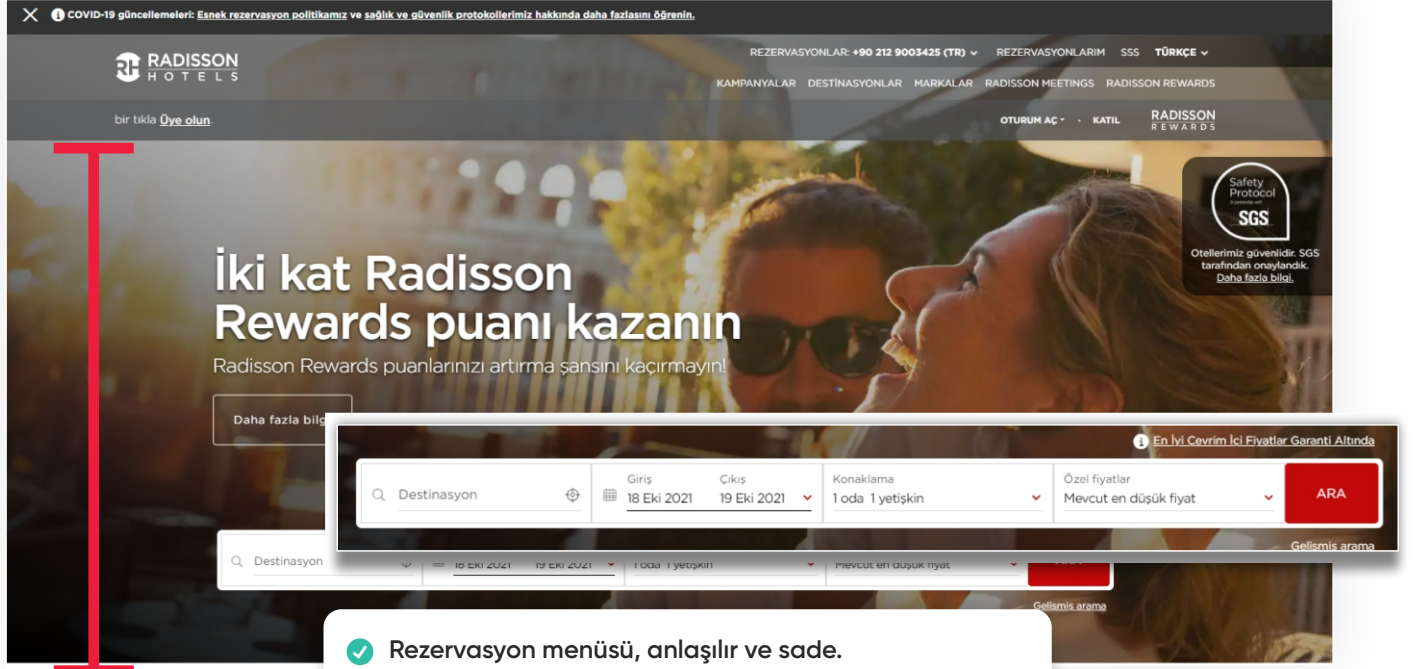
COVID-19 güncellemeleri: Esnek rezervasyon politikamız ve sağlık ve güvenlik protokollerimiz hakkında daha fazlasını öğrenin.

RADISSON HOTELS

REZERVASYONLAR: +90 212 9003425 (TR) REZERVASYONLARIM SSS TÜRKÇE

KAMPANYALAR DESTİNASYONLAR MARKALAR RADISSON MEETINGS RADISSON REWARDS

bir tıkla Üye olun.

OTURUM AÇ · KATIL

RADISSON REWARDS

Safety Protocol SGS

Otellerimiz güvenlidir. SGS tarafından onaylandık. Daha fazla bilgi.

İki kat Radisson Rewards puanı kazanın

Radisson Rewards puanlarınızı artırma şansını kaçırmayın!

Daha fazla bilg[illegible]

En İyi Çevrim İçi Fiyatlar Garanti Altında

Destinasyon

Giriş 18 Eki 2021

Çıkış 19 Eki 2021

Konaklama 1 oda 1 yetişkin

Özel fiyatlar Mevcut en düşük fiyat

ARA

Gelişmiş arama

Destinasyon 18 Eki 2021 19 Eki 2021 1 oda 1 yetişkin Mevcut en düşük fiyat

Gelişmiş arama

Rezervasyon menüsü, anlaşılır ve sade.